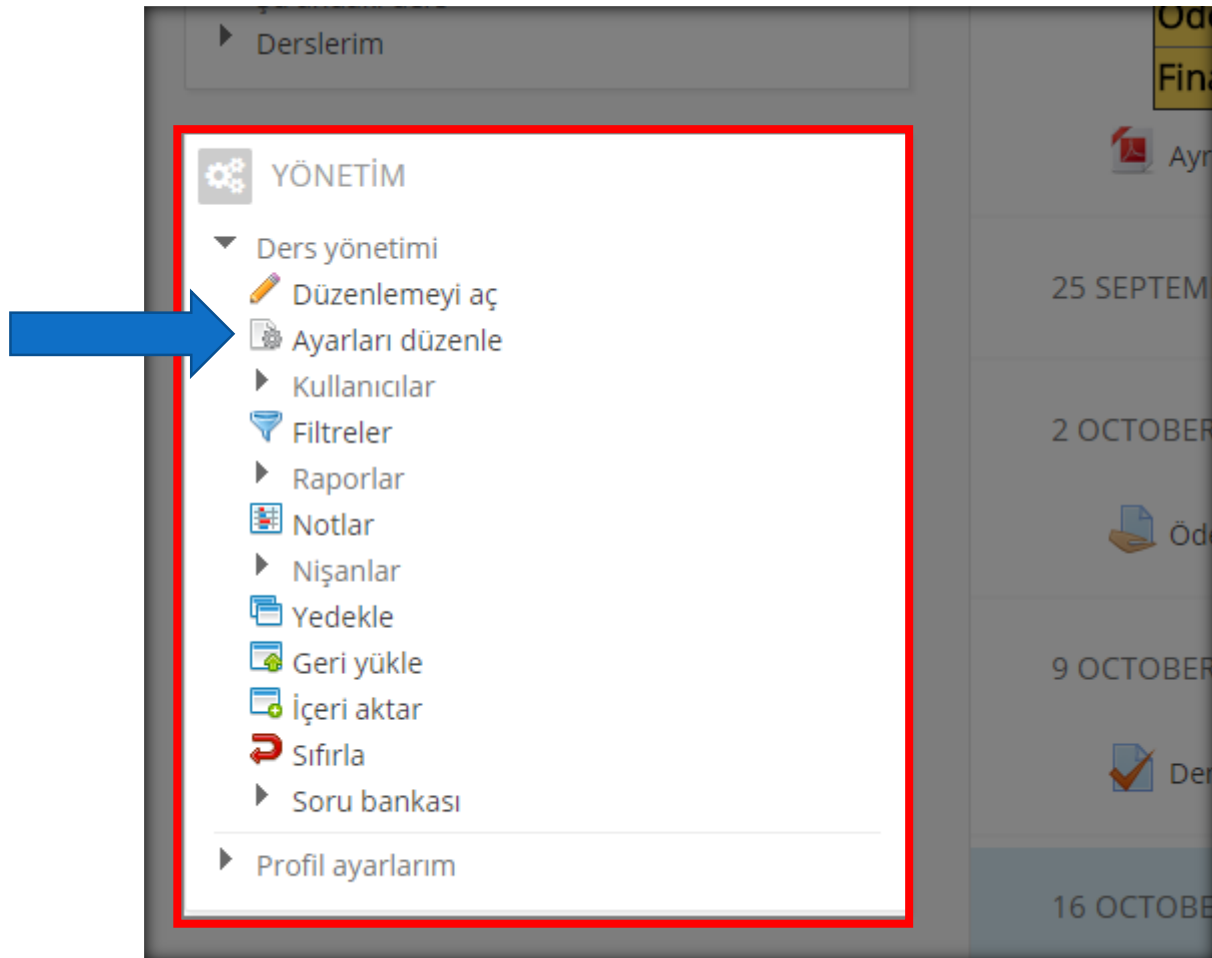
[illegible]
Derslerim

YÖNETİM

Ders yönetimi
Düzenlemeyi aç
Ayarları düzenle
Kullanıcılar
Filtreler
Raporlar
Notlar
Nişanlar
Yedekle
Geri yükle
İçeri aktar
Sıfırla
Soru bankası

Profil ayarlarım

Öd
Fin
Ayr
25 SEPTEM
2 OCTOBER
Öd
9 OCTOBER
Der
16 OCTOBE